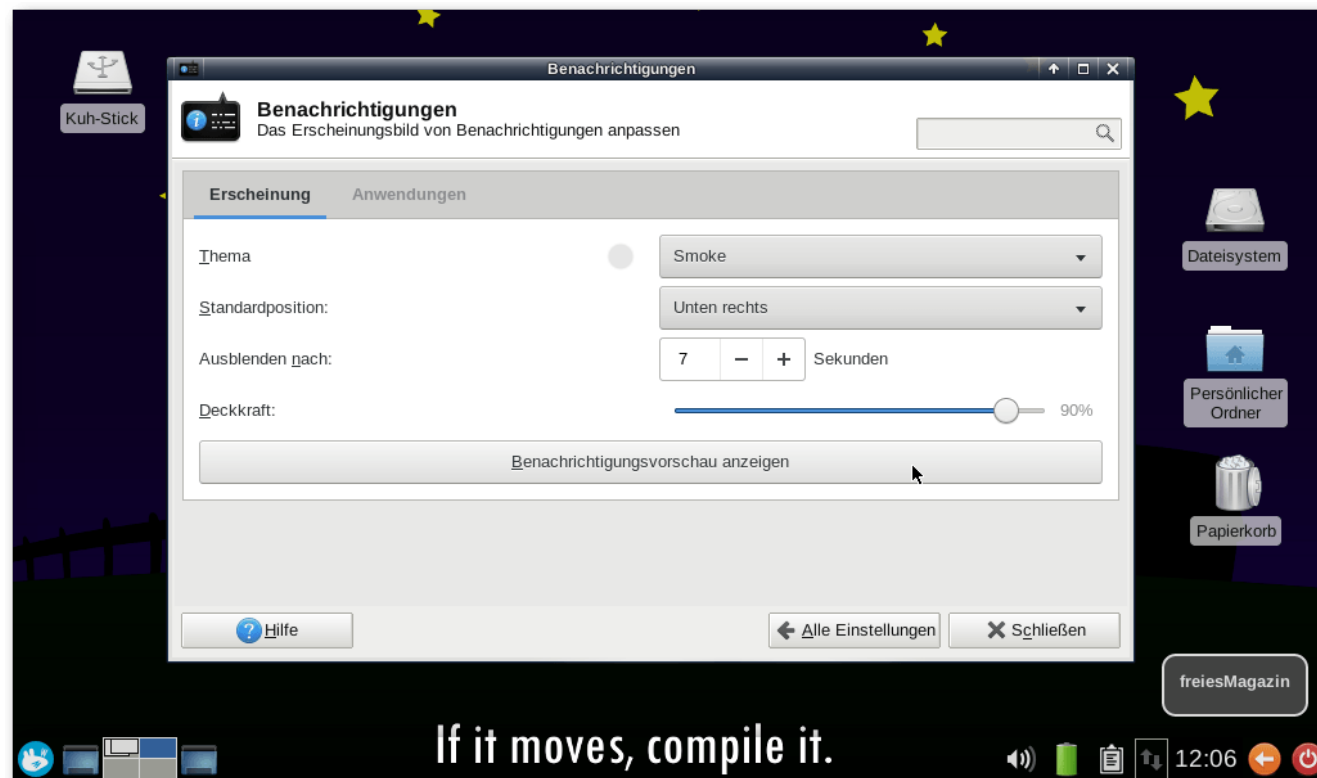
Kuh-Stick

Benachrichtigungen

Benachrichtigungen
Das Erscheinungsbild von Benachrichtigungen anpassen

Erscheinung | Anwendungen

Thema | Smoke
Standardposition: | Unten rechts
Ausblenden nach: | 7 | – | + | Sekunden
Deckkraft: | 90%

Benachrichtigungsvorschau anzeigen

Hilfe
Alle Einstellungen
Schließen

Dateisystem
Persönlicher Ordner
Papierkorb

freiesMagazin

If it moves, compile it.

12:06